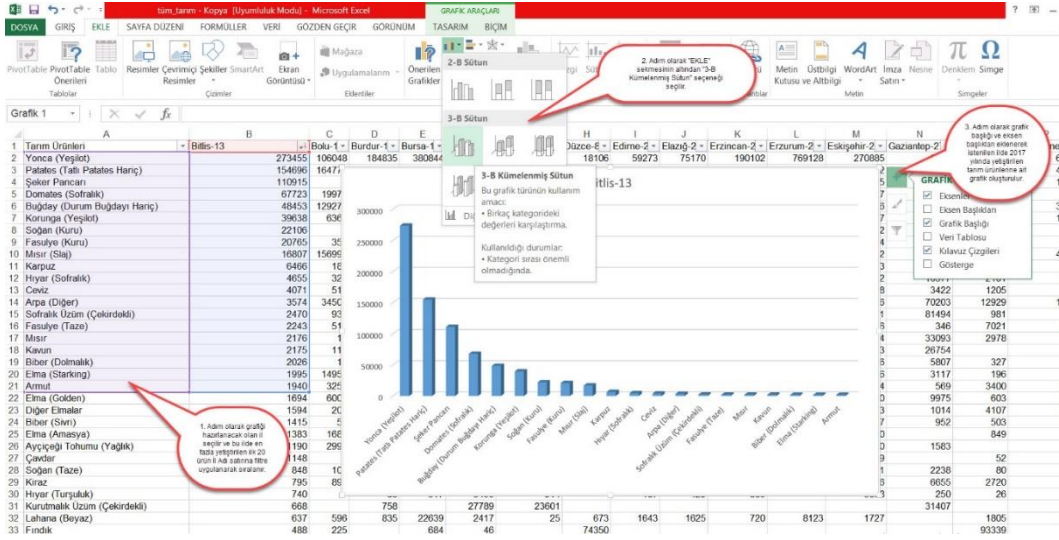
tüm_tarım - Kopya [Uyumluluk Modu] - Microsoft Excel
GRAFİK ARAÇLARI
DOSYA GİRİŞ EKLE SAYFA DÜZENİ FORMÜLLER VERİ GÖZDEN GEÇİR GÖRÜNÜM TASARIM BİÇİM
PivotTable Önerilen PivotTable Tablo Resimler Çevrimiçi Resimler Şekiller SmartArt Ekran Görüntüsü Mağaza Uygulamalarım Önerilen Grafikler Metin Kutusu Üstbilgi ve Altbilgi WordArt İmza Satırı Nesne Denklem Simge
Tablolar Çizimler Eklentiler Metin Simgeler
2-B Sütun
3-B Sütun
2. Adım olarak "EKLE" sekmesinin altından "3-B Kümelenmiş Sütun" seçeneği seçilir.
3-B Kümelenmiş Sütun
Bu grafik türünün kullanım amacı:
• Birkaç kategorideki değerleri karşılaştırma.
Kullanıldığı durumlar:
• Kategori sırası önemli olmadığında.
3. Adım olarak grafik başlığı ve eksen başlıkları eklenerek listelenen ilde 2017 yılında yetiştirilen tarım ürünlerine ait grafik oluşturulur.
GRAFİK
Eksenler
Eksen Başlıkları
Grafik Başlığı
Veri Tablosu
Kılavuz Çizgileri
Gösterge
Grafik 1
| | A | B | C | D | E | H | I | J | K | L | M | N |
|---|---|---|---|---|---|---|---|---|---|---|---|---|
| 1 | Tarım Ürünleri | Bitlis-13 | Bolu-1 | Burdur-1 | Bursa-1 | Düzce-8 | Edirne-2 | Elazığ-2 | Erzincan-2 | Erzurum-2 | Eskişehir-2 | Gaziantep-27 |
| 2 | Yonca (Yeşilot) | 273455 | 106048 | 184835 | 380844 | 18106 | 59273 | 75170 | 190102 | 769128 | 270885 | |
| 3 | Patates (Tatlı Patates Hariç) | 154696 | 16477 | | | | | | | | | |
| 4 | Şeker Pancarı | 110915 | | | | | | | | | | |
| 5 | Domates (Sofralık) | 67723 | 1997 | | | | | | | | | |
| 6 | Buğday (Durum Buğdayı Hariç) | 48453 | 12927 | | | | | | | | | |
| 7 | Korunga (Yeşilot) | 39638 | 636 | | | | | | | | | |
| 8 | Soğan (Kuru) | 22106 | | | | | | | | | | |
| 9 | Fasulye (Kuru) | 20765 | 35 | | | | | | | | | |
| 10 | Mısır (Slaj) | 16807 | 15699 | | | | | | | | | |
| 11 | Karpuz | 6466 | 18 | | | | | | | | | |
| 12 | Hıyar (Sofralık) | 4655 | 32 | | | | | | | | | |
| 13 | Ceviz | 4071 | 51 | | | | | | | | | 3422 1205 |
| 14 | Arpa (Diğer) | 3574 | 3450 | | | | | | | | | 70203 12929 |
| 15 | Sofralık Üzüm (Çekirdekli) | 2470 | 93 | | | | | | | | | 81494 981 |
| 16 | Fasulye (Taze) | 2243 | 51 | | | | | | | | | 346 7021 |
| 17 | Mısır | 2176 | 1 | | | | | | | | | 33093 2978 |
| 18 | Kavun | 2175 | 11 | | | | | | | | | 26754 |
| 19 | Biber (Dolmalık) | 2026 | 1 | | | | | | | | | 5807 327 |
| 20 | Elma (Starking) | 1995 | 1495 | | | | | | | | | 3117 196 |
| 21 | Armut | 1940 | 325 | | | | | | | | | 569 3400 |
| 22 | Elma (Golden) | 1694 | 600 | | | | | | | | | 9975 603 |
| 23 | Diğer Elmalar | 1594 | 20 | | | | | | | | | 1014 4107 |
| 24 | Biber (Sivri) | 1415 | 5 | | | | | | | | | 952 503 |
| 25 | Elma (Amasya) | 1383 | 168 | | | | | | | | | 849 |
| 26 | Ayçiçeği Tohumu (Yağlık) | 1190 | 299 | | | | | | | | | 1583 |
| 27 | Çavdar | 1148 | | | | | | | | | | 52 |
| 28 | Soğan (Taze) | 848 | 10 | | | | | | | | | 2238 80 |
| 29 | Kiraz | 795 | 89 | | | | | | | | | 6655 2720 |
| 30 | Hıyar (Turşuluk) | 740 | | | | | | | | | | 250 26 |
| 31 | Kurutmalık Üzüm (Çekirdekli) | 668 | | 758 | | 27789 23601 | | | | | | 31407 |
| 32 | Lahana (Beyaz) | 637 | 596 | 835 | 22639 | 2417 25 | 673 | 1643 | 1625 | 720 8123 | 1727 | 1805 |
| 33 | Fındık | 488 | 225 | | 684 | 46 | 74350 | | | | | 93339 |
Bitlis-13
300000 250000 200000 150000 100000 50000 0
Yonca (Yeşilot) Patates (Tatlı Patates Hariç) Şeker Pancarı Domates (Sofralık) Buğday (Durum Buğdayı Hariç) Korunga (Yeşilot) Soğan (Kuru) Fasulye (Kuru) Mısır (Slaj) Karpuz Hıyar (Sofralık) Ceviz Arpa (Diğer) Sofralık Üzüm (Çekirdekli) Fasulye (Taze) Mısır Kavun Biber (Dolmalık) Elma (Starking) Armut
1. Adım olarak grafik hazırlanacak olan il seçilir ve bu ilde en fazla yetiştirilen ilk 20 ürün B Adı satırına filtre uygulanarak sıralanır.